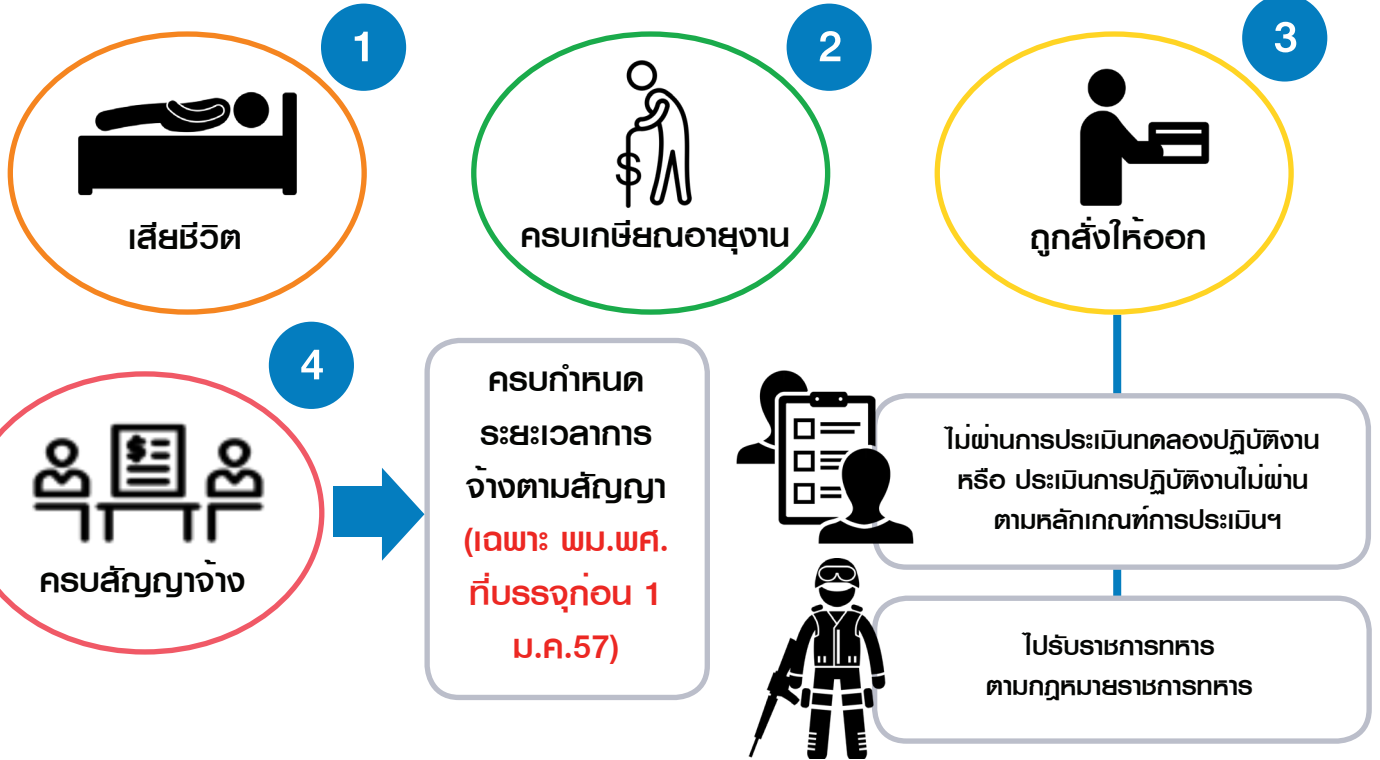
1

เสียชีวิต

2

$

ครบเกษียณอายุงาน

3

ถูกสั่งให้ออก

4

ครบสัญญาจ้าง

ครบกำหนดระยะเวลาการจ้างตามสัญญา (เฉพาะ พม.พศ. ที่บรรจุก่อน 1 ม.ค.57)

ไม่ผ่านการประเมินทดลองปฏิบัติงาน หรือ ประเมินการปฏิบัติงานไม่ผ่าน ตามหลักเกณฑ์การประเมินฯ

ไปรับราชการทหาร ตามกฎหมายราชการทหาร